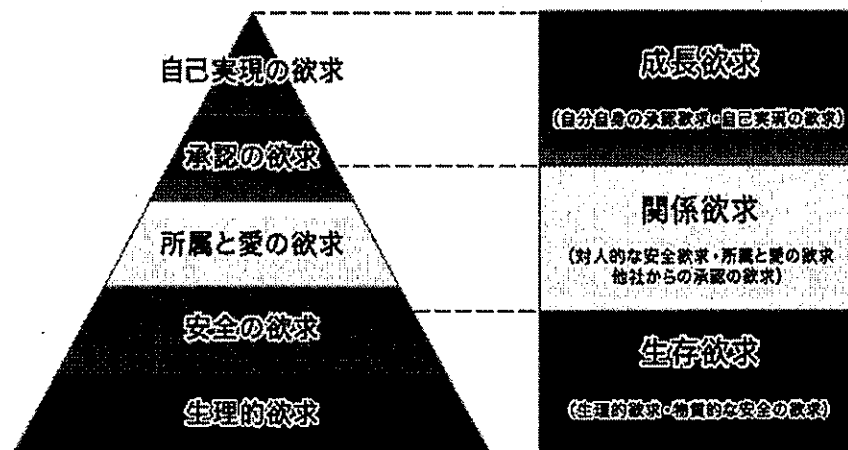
自己実現の欲求

承認の欲求

所属と愛の欲求

安全の欲求

生理的欲求

成長欲求

(自分自身の承認欲求・自己実現の欲求)

関係欲求

(対人的な安全欲求・所属と愛の欲求 他社からの承認の欲求)

生存欲求

(生理的欲求・物質的な安全の欲求)